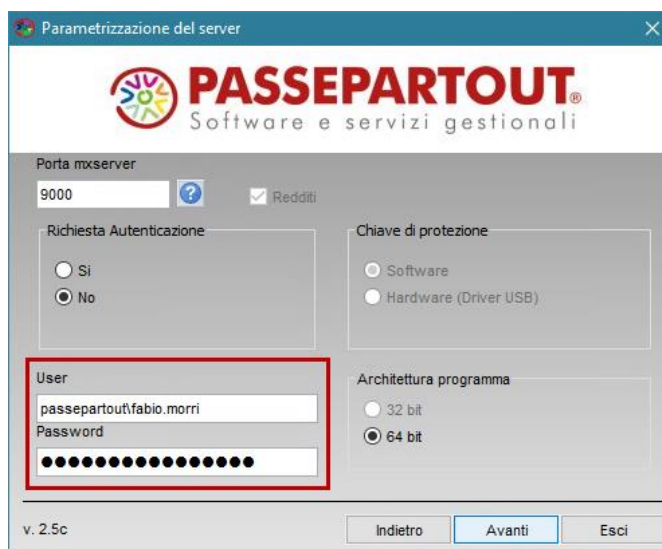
Parametrizzazione del server

PASSEPARTOUT®
Software e servizi gestionali

Porta mxserver
9000
?
Redditi

Richiesta Autenticazione
Si
No

Chiave di protezione
Software
Hardware (Driver USB)

User
passepartout\fabio.morri
Password
●●●●●●●●●●●●●●●●

Architettura programma
32 bit
64 bit

v. 2.5c
Indietro
Avanti
Esci